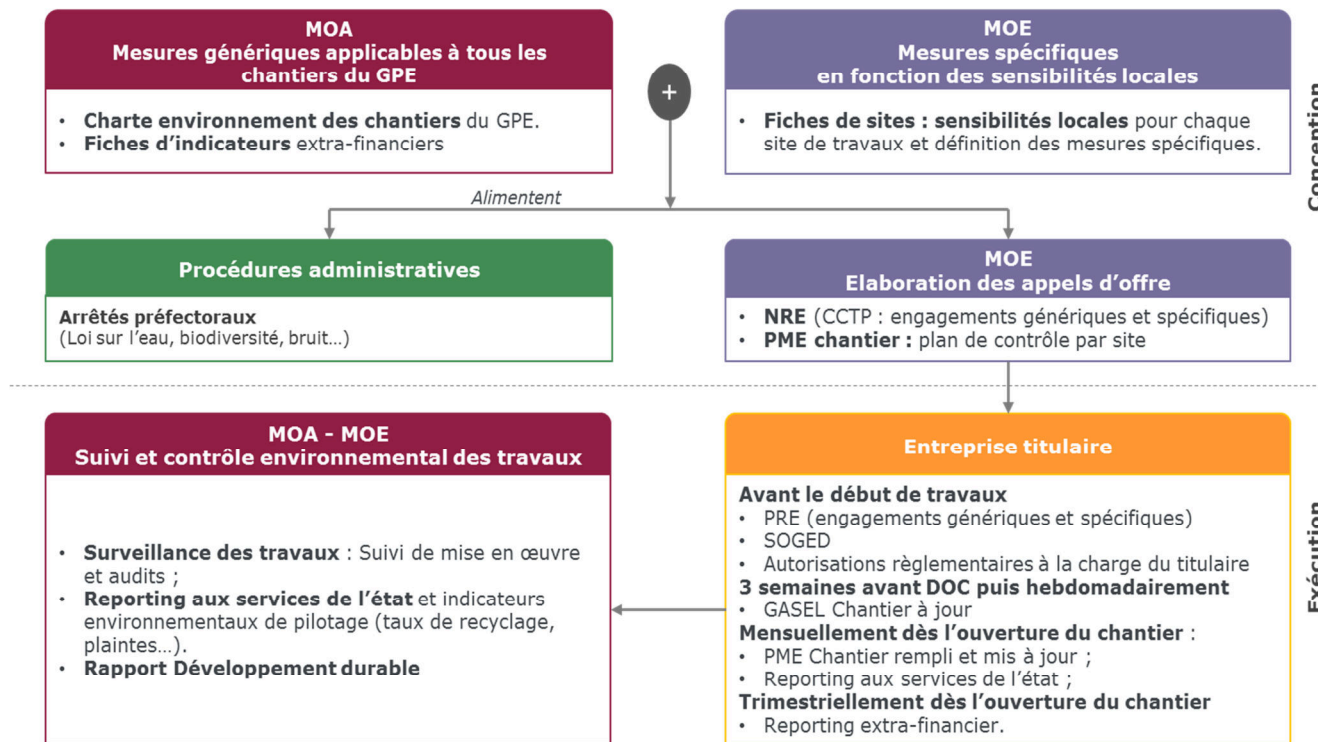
MOA
Mesures génériques applicables à tous les chantiers du GPE

- Charte environnement des chantiers du GPE.
- Fiches d'indicateurs extra-financiers

+

MOE
Mesures spécifiques en fonction des sensibilités locales

- Fiches de sites : sensibilités locales pour chaque site de travaux et définition des mesures spécifiques.

Conception

Alimentent

Procédures administratives

Arrêtés préfectoraux
(Loi sur l'eau, biodiversité, bruit…)

MOE
Elaboration des appels d'offre

- NRE (CCTP : engagements génériques et spécifiques)
- PME chantier : plan de contrôle par site

MOA - MOE
Suivi et contrôle environnemental des travaux

- Surveillance des travaux : Suivi de mise en œuvre et audits ;
- Reporting aux services de l'état et indicateurs environnementaux de pilotage (taux de recyclage, plaintes…).
- Rapport Développement durable

Entreprise titulaire

Avant le début de travaux
- PRE (engagements génériques et spécifiques)
- SOGED
- Autorisations règlementaires à la charge du titulaire
3 semaines avant DOC puis hebdomadairement
- GASEL Chantier à jour
Mensuellement dès l'ouverture du chantier :
- PME Chantier rempli et mis à jour ;
- Reporting aux services de l'état ;
Trimestriellement dès l'ouverture du chantier
- Reporting extra-financier.

Exécution